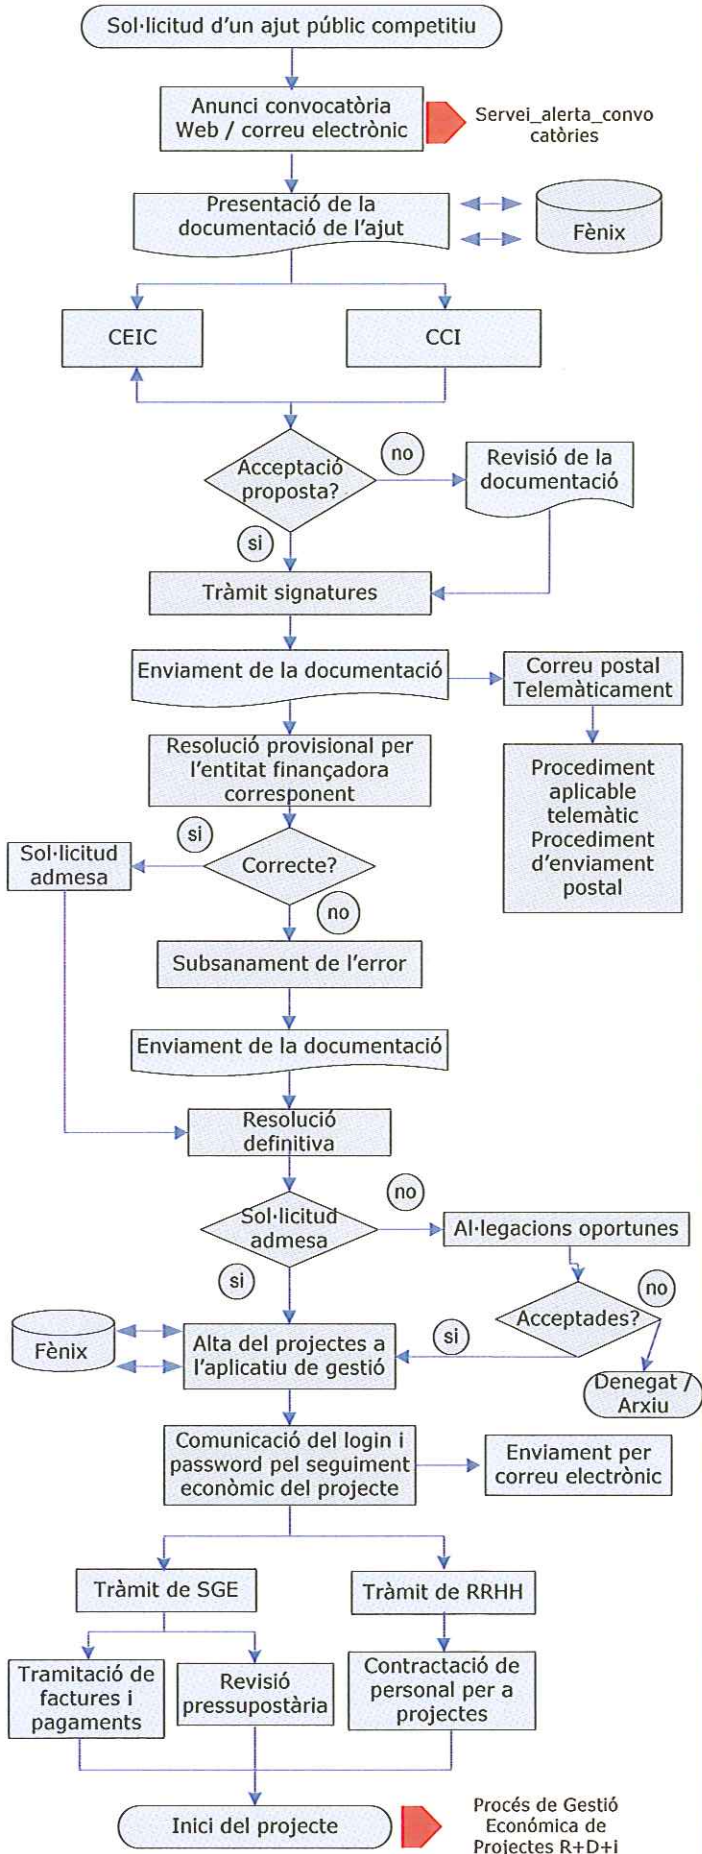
Sol·licitud d'un ajut públic competitiu

Anunci convocatòria Web / correu electrònic

Servei_alerta_convocatòries

Presentació de la documentació de l'ajut

Fènix

CEIC

CCI

Acceptació proposta?

no

Revisió de la documentació

si

Tràmit signatures

Enviament de la documentació

Correu postal Telemàticament

Procediment aplicable telemàtic Procediment d'enviament postal

Resolució provisional per l'entitat finançadora corresponent

si

Sol·licitud admesa

Correcte?

no

Subsanament de l'error

Enviament de la documentació

Resolució definitiva

no

Sol·licitud admesa

Al·legacions oportunes

si

no

Acceptades?

Fènix

si

Alta del projectes a l'aplicatiu de gestió

Denegat / Arxiu

Comunicació del login i password pel seguiment econòmic del projecte

Enviament per correu electrònic

Tràmit de SGE

Tràmit de RRHH

Tramitació de factures i pagaments

Revisió pressupostària

Contractació de personal per a projectes

Inici del projecte

Procés de Gestió Económica de Projectes R+D+i